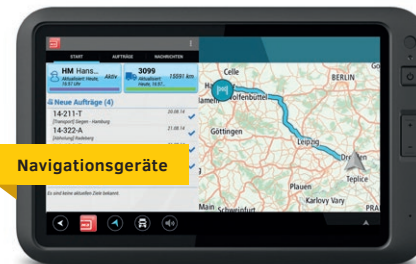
START AUFTRÄGE NACHRICHTEN

HM Hans... Aktiv
Aktualisiert: Heute, 15:07 Uhr

3099 15091 km
Aktualisiert: Heute, 15:07

Neue Aufträge (4)

14-211-T 20.08.18
[Transport] Siegen - Hamburg

14-322-A 21.08.18
[Abholung] Bamberg

Es sind keine aktuellen Ziele bekannt.

Navigationsgeräte

Celle
BERLIN
Wolfenbüttel
Hameln
Göttingen
Leipzig
Dresden
Teplice
Plauen
Karlovy Vary
Main
Schweinfurt
PRA